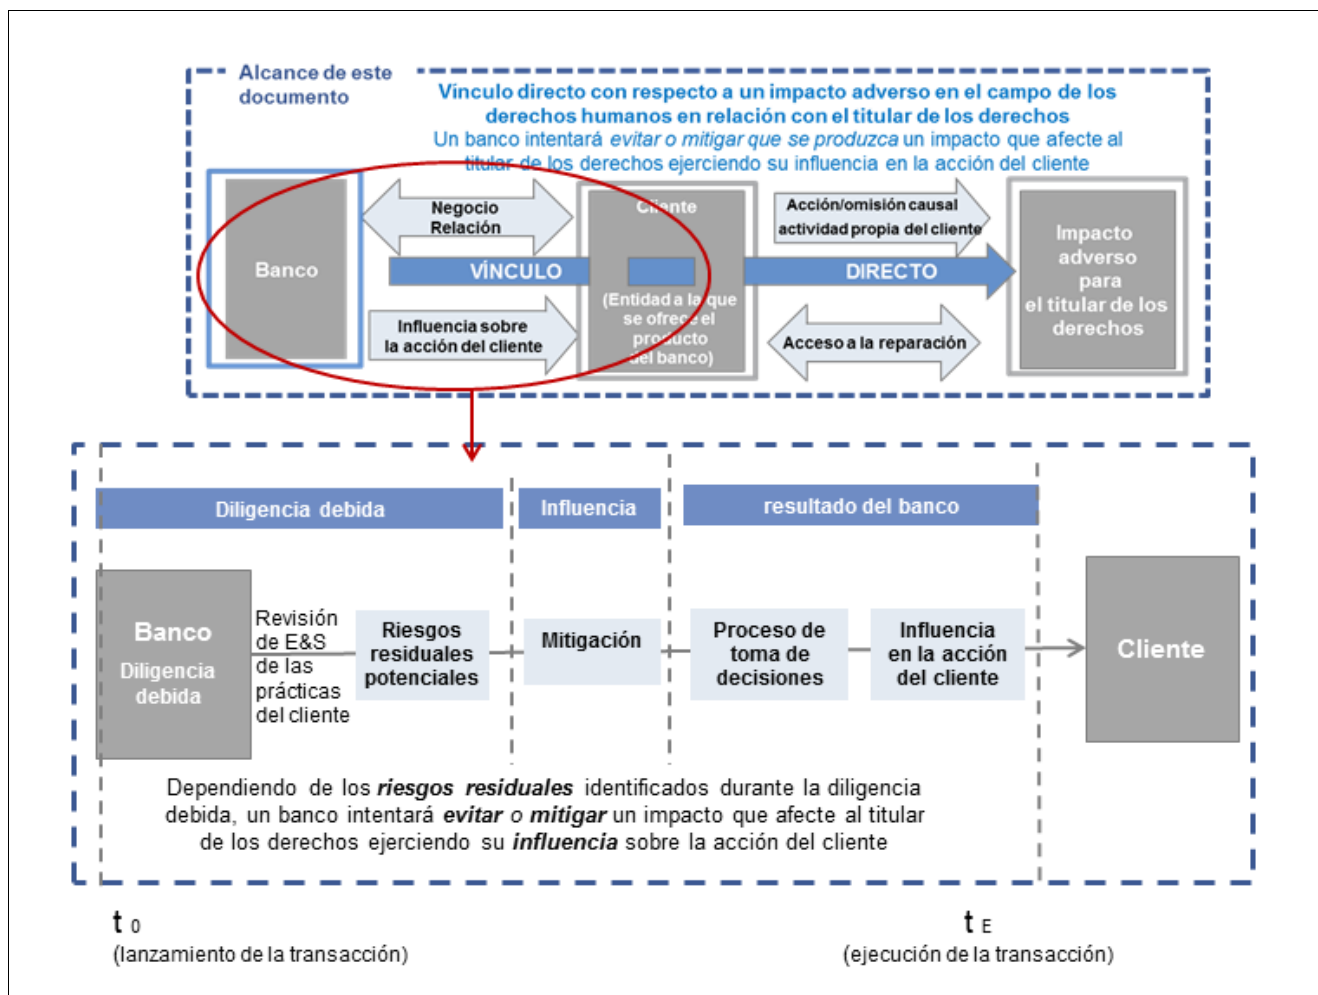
Alcance de este documento

Vínculo directo con respecto a un impacto adverso en el campo de los derechos humanos en relación con el titular de los derechos

Un banco intentará *evitar o mitigar que se produzca* un impacto que afecte al titular de los derechos ejerciendo su influencia en la acción del cliente

Banco

Negocio Relación

Influencia sobre la acción del cliente

Cliente

(Entidad a la que se ofrece el producto del banco)

VÍNCULO

DIRECTO

Acción/omisión causal actividad propia del cliente

Acceso a la reparación

Impacto adverso para el titular de los derechos

Diligencia debida

Influencia

resultado del banco

Banco
Diligencia debida

Revisión de E&S de las prácticas del cliente

Riesgos residuales potenciales

Mitigación

Proceso de toma de decisiones

Influencia en la acción del cliente

Cliente

Dependiendo de los ***riesgos residuales*** identificados durante la diligencia debida, un banco intentará ***evitar*** *o* ***mitigar*** un impacto que afecte al titular de los derechos ejerciendo su ***influencia*** sobre la acción del cliente

$t_0$
(lanzamiento de la transacción)

$t_E$
(ejecución de la transacción)